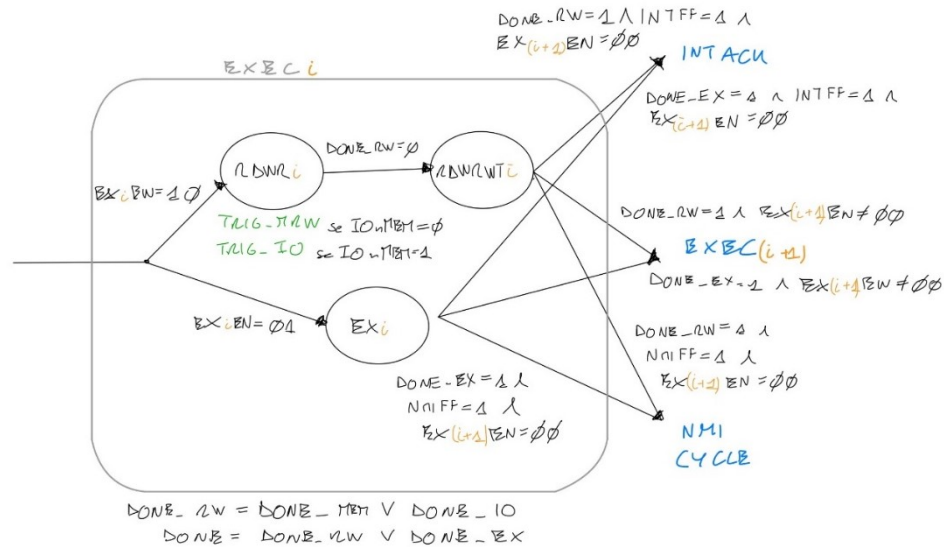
DONE_RW = 1 ∧ INTFF = 1 ∧
EX(i+1)EN = ØØ

INTACK

EXEC i

DONE_EX = 1 ∧ INTFF = 1 ∧
EX(i+1)EN = ØØ

DONE_RW = Ø

RDWRi

RDWRWTi

EXiEN = 1Ø

TRIG_MRW se IOnMEM = Ø
TRIG_IO se IOnMEM = 1

DONE_RW = 1 ∧ EX(i+1)EN ≠ ØØ

EXEC(i+1)

DONE_EX = 1 ∧ EX(i+1)EN ≠ ØØ

EXiEN = Ø1

EXi

DONE_RW = 1 ∧
NMIFF = 1 ∧
EX(i+1)EN = ØØ

DONE_EX = 1 ∧
NMIFF = 1 ∧
EX(i+1)EN = ØØ

NMI
CYCLE

DONE_RW = DONE_MEM ∨ DONE_IO
DONE = DONE_RW ∨ DONE_EX